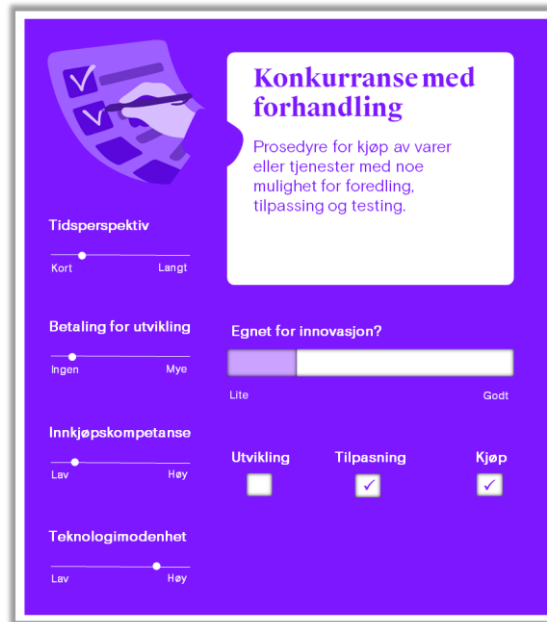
Konkurranse med forhandling

Prosedyre for kjøp av varer eller tjenester med noe mulighet for foredling, tilpassing og testing.

Tidsperspektiv

Kort Langt

Betaling for utvikling

Ingen Mye

Innkjøpskompetanse

Lav Høy

Teknologimodenhet

Lav Høy

Egnet for innovasjon?

Lite Godt

Utvikling ☐

Tilpasning ☑

Kjøp ☑